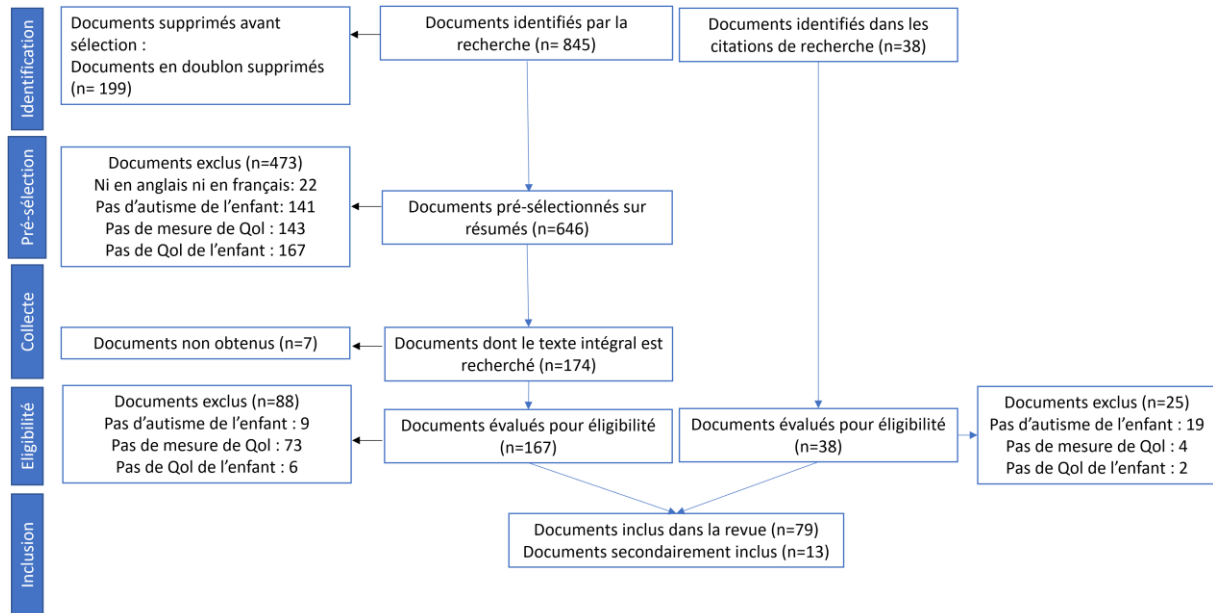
Identification

Documents supprimés avant sélection :
Documents en doublon supprimés (n= 199)

Documents identifiés par la recherche (n= 845)

Documents identifiés dans les citations de recherche (n=38)

Pré-sélection

Documents exclus (n=473)
Ni en anglais ni en français: 22
Pas d'autisme de l'enfant: 141
Pas de mesure de Qol : 143
Pas de Qol de l'enfant : 167

Documents pré-sélectionnés sur résumés (n=646)

Collecte

Documents non obtenus (n=7)

Documents dont le texte intégral est recherché (n=174)

Eligibilité

Documents exclus (n=88)
Pas d'autisme de l'enfant : 9
Pas de mesure de Qol : 73
Pas de Qol de l'enfant : 6

Documents évalués pour éligibilité (n=167)

Documents évalués pour éligibilité (n=38)

Documents exclus (n=25)
Pas d'autisme de l'enfant : 19
Pas de mesure de Qol : 4
Pas de Qol de l'enfant : 2

Inclusion

Documents inclus dans la revue (n=79)
Documents secondairement inclus (n=13)